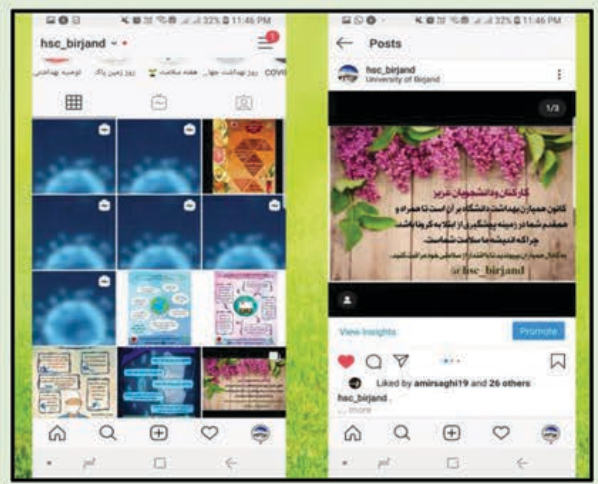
11:46 PM

hsc_birjand

1

COVI روز بهداشت جهان هفته سلامت روز زمین پاک توصیه بهداشتی

Posts

hsc_birjand
University of Birjand

1/3

کارکنان و دانشجویان عزیز

کانون همیاران بهداشت دانشگاه در این است تا همراه و همقدم شما در زمینه پیشگیری از ابتلا به کرونا باشد.
چرا که اندیشه ما سلامت شماست.

@hsc_birjand

View Insights

Promote

Liked by amirsaghi19 and 26 others

hsc_birjand
... more